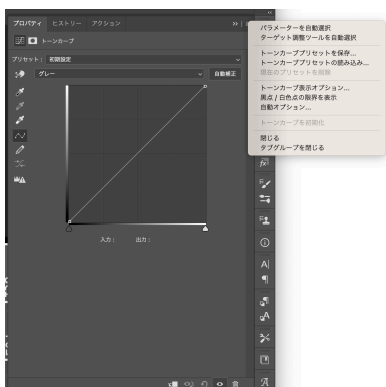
プロパティ　ヒストリー　アクション

トーンカーブ

プリセット：初期設定

グレー

自動補正

入力：　出力：

パラメーターを自動選択
ターゲット調整ツールを自動選択

トーンカーブプリセットを保存...
トーンカーブプリセットの読み込み...
現在のプリセットを削除

トーンカーブ表示オプション...
黒点 / 白色点の限界を表示
自動オプション...

トーンカーブを初期化

閉じる
タブグループを閉じる